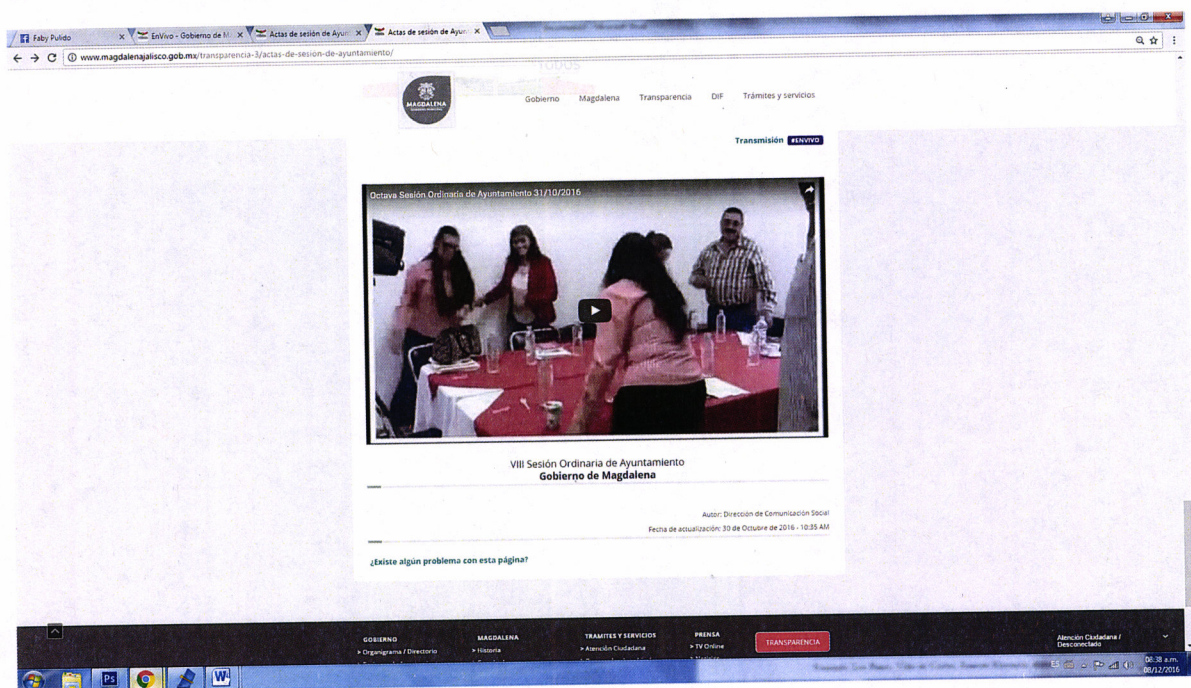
Faby Pulido
EnVivo - Gobierno de M
Actas de sesión de Ayun
Actas de sesión de Ayun

www.magdalenajalisco.gob.mx/transparencia-3/actas-de-sesion-de-ayuntamiento/

MAGDALENA

Gobierno Magdalena Transparencia DIF Trámites y servicios

Transmisión #ENVIVO

Octava Sesión Ordinaria de Ayuntamiento 31/10/2016

VIII Sesión Ordinaria de Ayuntamiento
Gobierno de Magdalena

Autor: Dirección de Comunicación Social
Fecha de actualización: 30 de Octubre de 2016 - 10:35 AM

¿Existe algún problema con esta página?

GOBIERNO
> Organigrama / Directorio

MAGDALENA
> Historia

TRAMITES Y SERVICIOS
> Atención Ciudadana

PRENSA
> TV Online

TRANSPARENCIA

Atención Ciudadana / Desconectado

ES 08:38 a.m. 08/12/2016